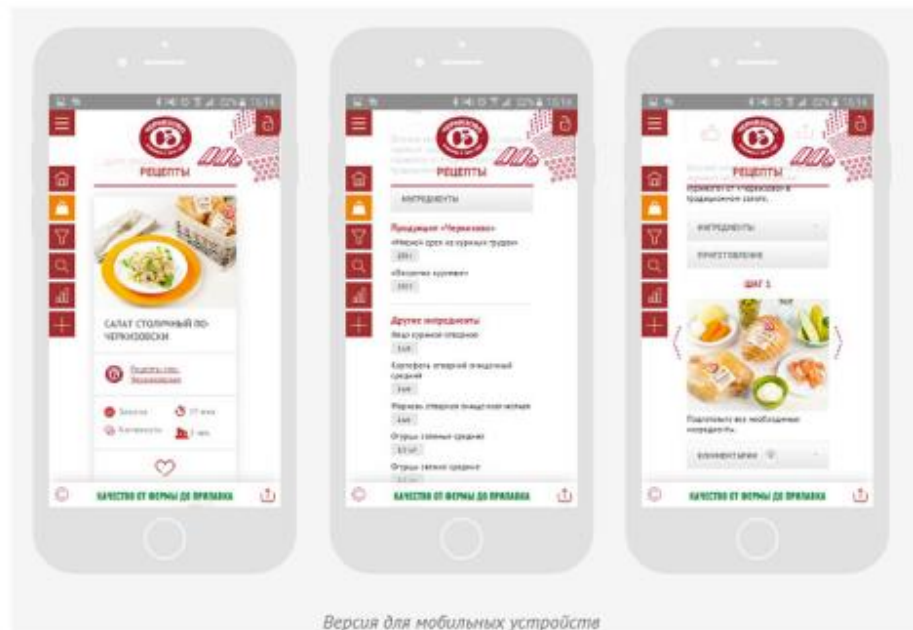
РЕЦЕПТЫ

САЛАТ СТОЛИЧНЫЙ ПО-ЧЕРКИЗОВСКИ

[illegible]

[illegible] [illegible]
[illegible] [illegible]

КАЧЕСТВО ОТ ФЕРМЫ ДО ПРИЛАВКА

РЕЦЕПТЫ

ИНГРЕДИЕНТЫ

Продукция «Черкизово»
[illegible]
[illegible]
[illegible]
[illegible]

Другие ингредиенты
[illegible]
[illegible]
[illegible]
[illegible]
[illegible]
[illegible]
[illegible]
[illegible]
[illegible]

КАЧЕСТВО ОТ ФЕРМЫ ДО ПРИЛАВКА

РЕЦЕПТЫ
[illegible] от «Черкизово» в традиционном салате.

ИНГРЕДИЕНТЫ

ПРИГОТОВЛЕНИЕ

ШАГ 1

Подготовьте все необходимые ингредиенты.

КОММЕНТАРИИ

КАЧЕСТВО ОТ ФЕРМЫ ДО ПРИЛАВКА

Версия для мобильных устройств